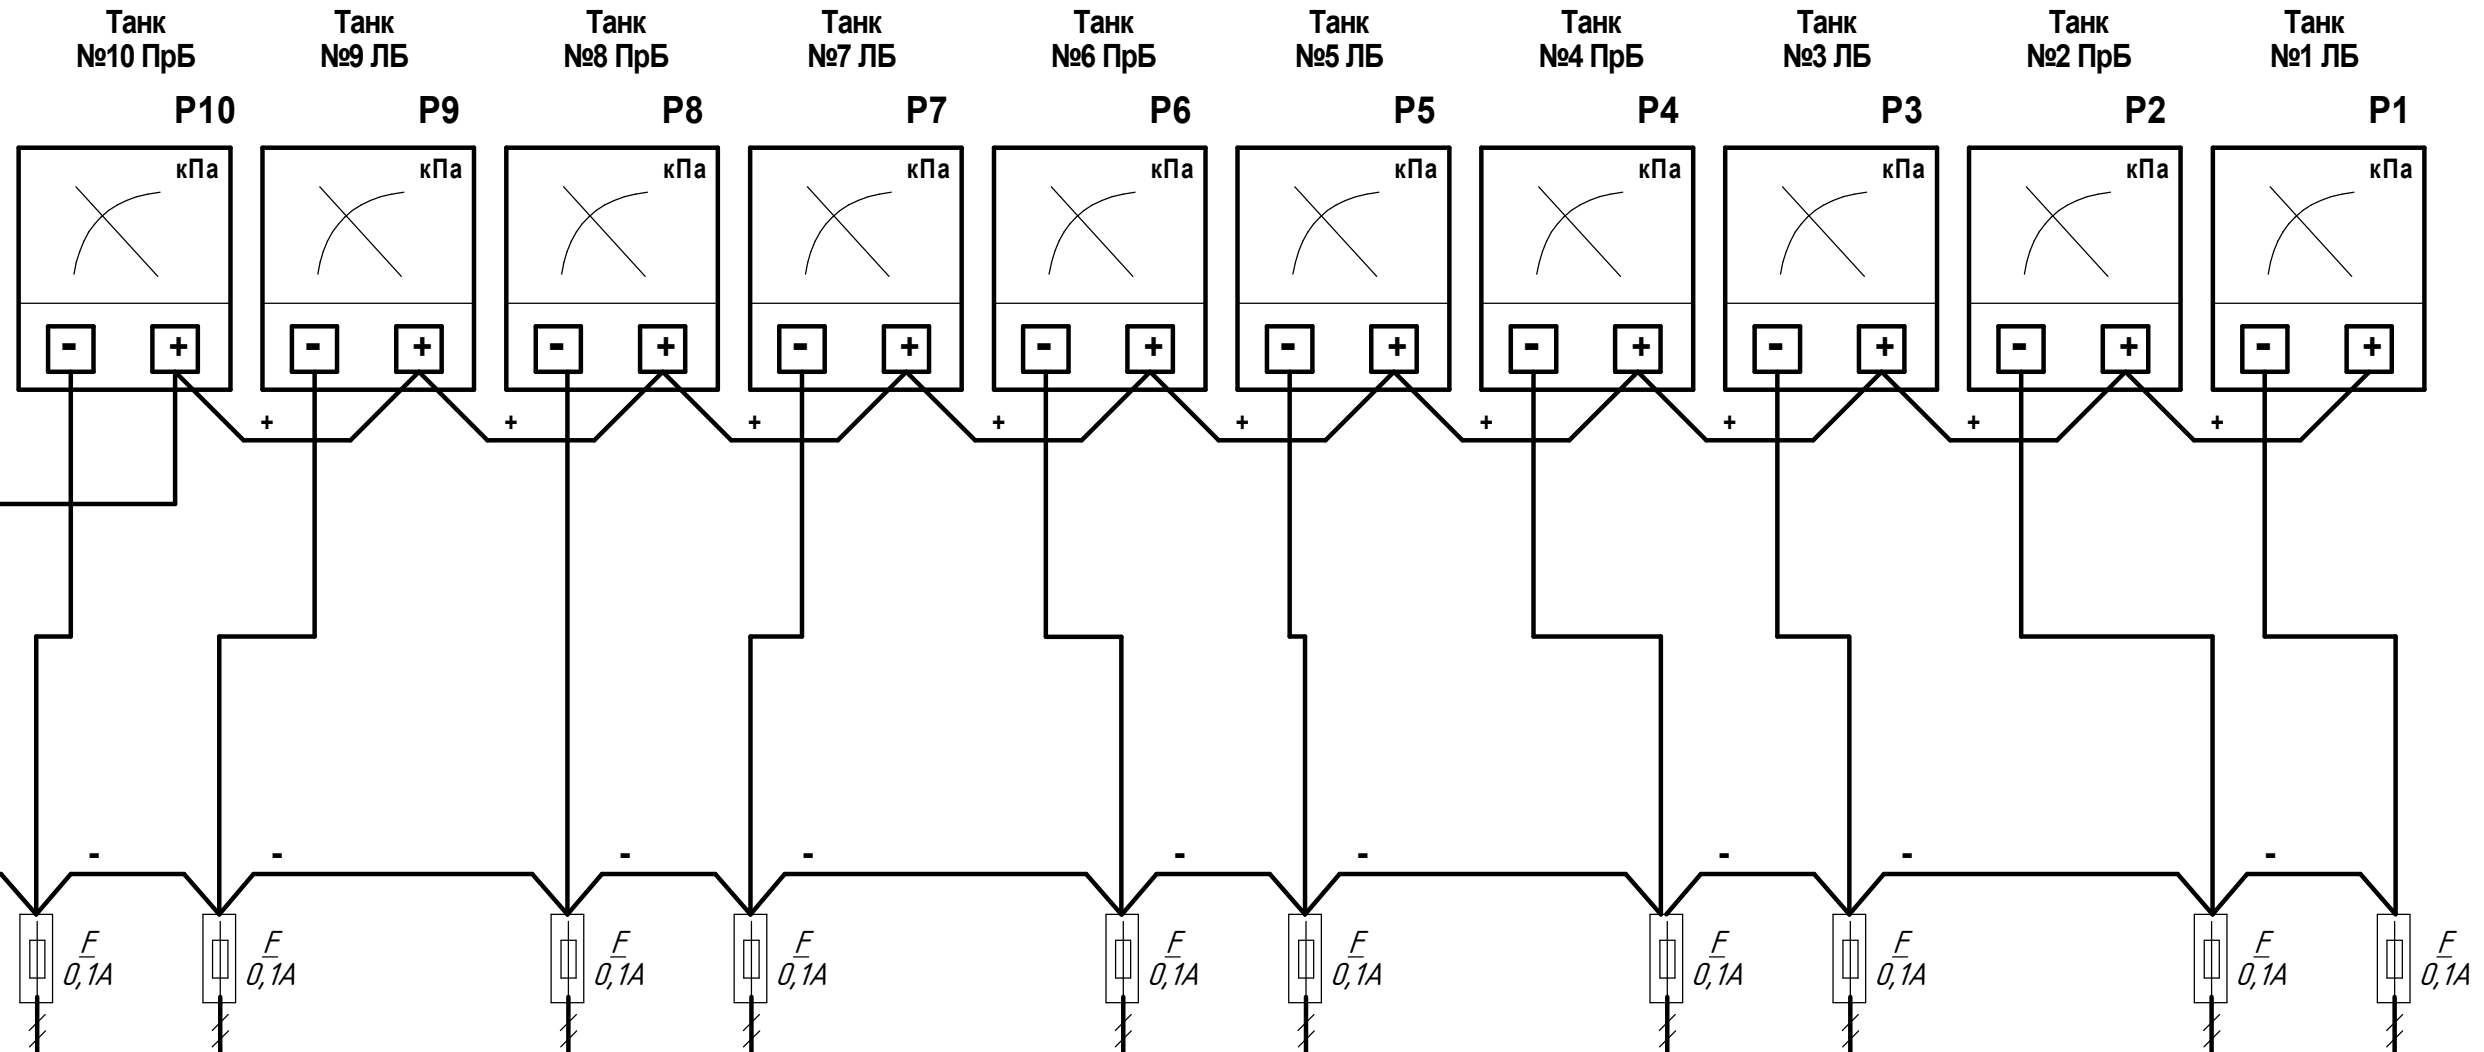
Танк №10 ПрБ

Танк №9 ЛБ

Танк №8 ПрБ

Танк №7 ЛБ

Танк №6 ПрБ

Танк №5 ЛБ

Танк №4 ПрБ

Танк №3 ЛБ

Танк №2 ПрБ

Танк №1 ЛБ

P10 P9 P8 P7 P6 P5 P4 P3 P2 P1

кПа кПа кПа кПа кПа кПа кПа кПа кПа кПа

- + - + - + - + - + - + - + - + - + - +

+ + + + + + + + +

- - - - - - - - - -

F 0,1A F 0,1A F 0,1A F 0,1A F 0,1A F 0,1A F 0,1A F 0,1A F 0,1A F 0,1A